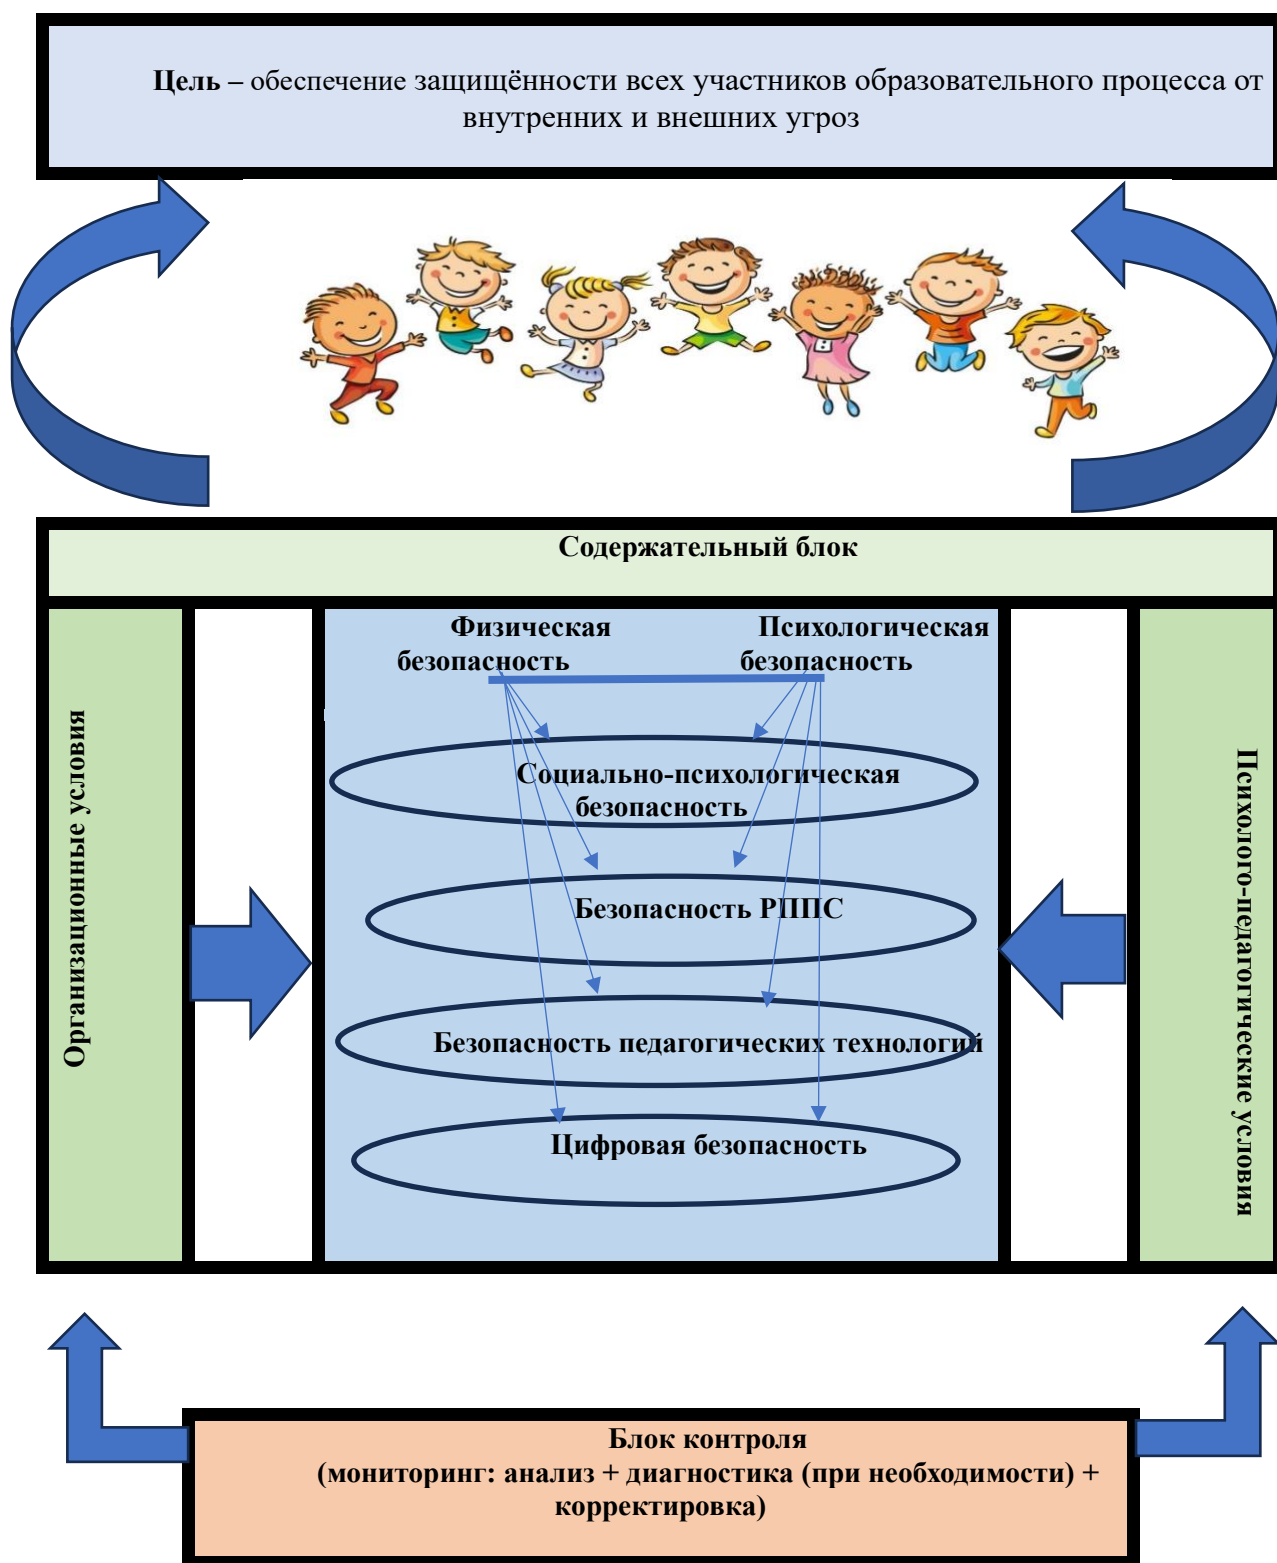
**Цель –** обеспечение защищённости всех участников образовательного процесса от внутренних и внешних угроз

Содержательный блок

Организационные условия

Физическая безопасность

Психологическая безопасность

Социально-психологическая безопасность

Безопасность РППС

Безопасность педагогических технологий

Цифровая безопасность

Психолого-педагогические условия

Блок контроля
(мониторинг: анализ + диагностика (при необходимости) + корректировка)